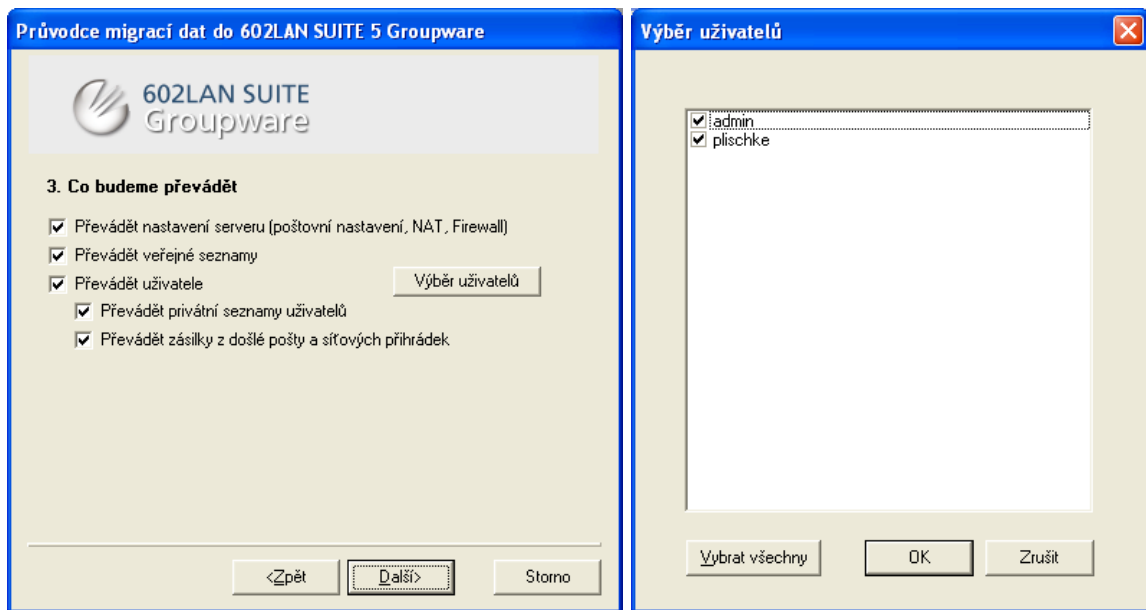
Průvodce migrací dat do 602LAN SUITE 5 Groupware

602LAN SUITE Groupware

3. Co budeme převádět

Převádět nastavení serveru (poštovní nastavení, NAT, Firewall)

Převádět veřejné seznamy

Převádět uživatele

Výběr uživatelů

Převádět privátní seznamy uživatelů

Převádět zásilky z došlé pošty a síťových přihrádek

<Zpět

Další>

Storno

Výběr uživatelů

admin

plischke

Vybrat všechny

OK

Zrušit